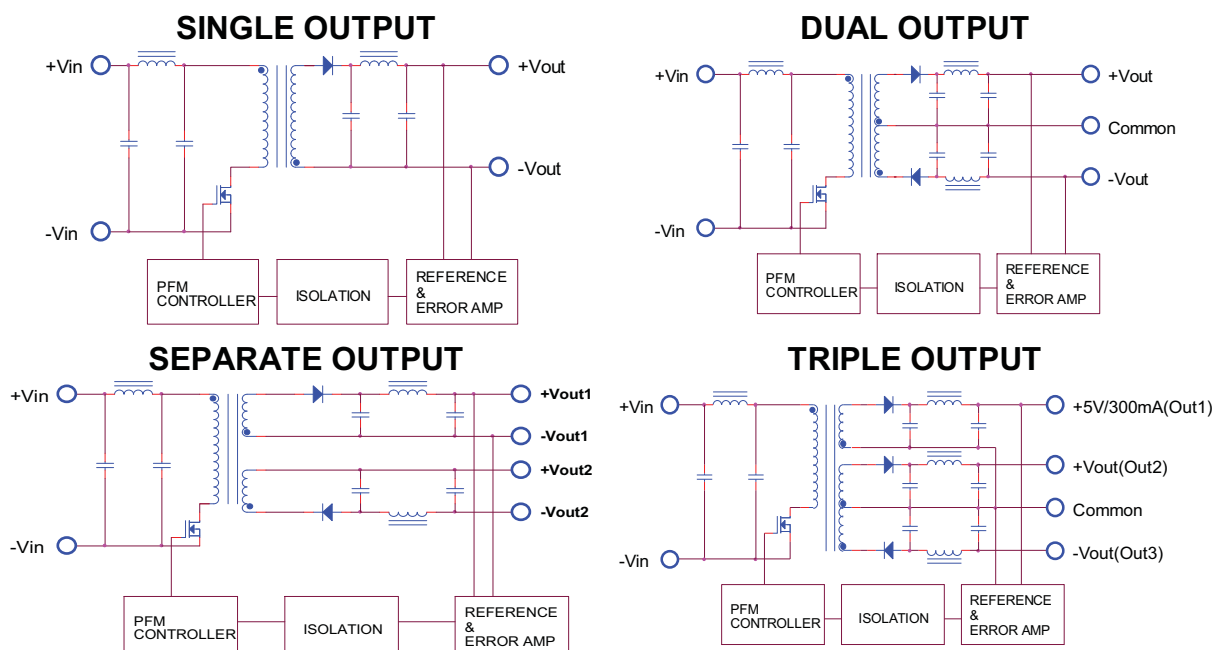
SINGLE OUTPUT

+Vin
-Vin
+Vout
-Vout
PFM CONTROLLER
ISOLATION
REFERENCE & ERROR AMP

DUAL OUTPUT

+Vin
-Vin
+Vout
Common
-Vout
PFM CONTROLLER
ISOLATION
REFERENCE & ERROR AMP

SEPARATE OUTPUT

+Vin
-Vin
+Vout1
-Vout1
+Vout2
-Vout2
PFM CONTROLLER
ISOLATION
REFERENCE & ERROR AMP

TRIPLE OUTPUT

+Vin
-Vin
+5V/300mA(Out1)
+Vout(Out2)
Common
-Vout(Out3)
PFM CONTROLLER
ISOLATION
REFERENCE & ERROR AMP